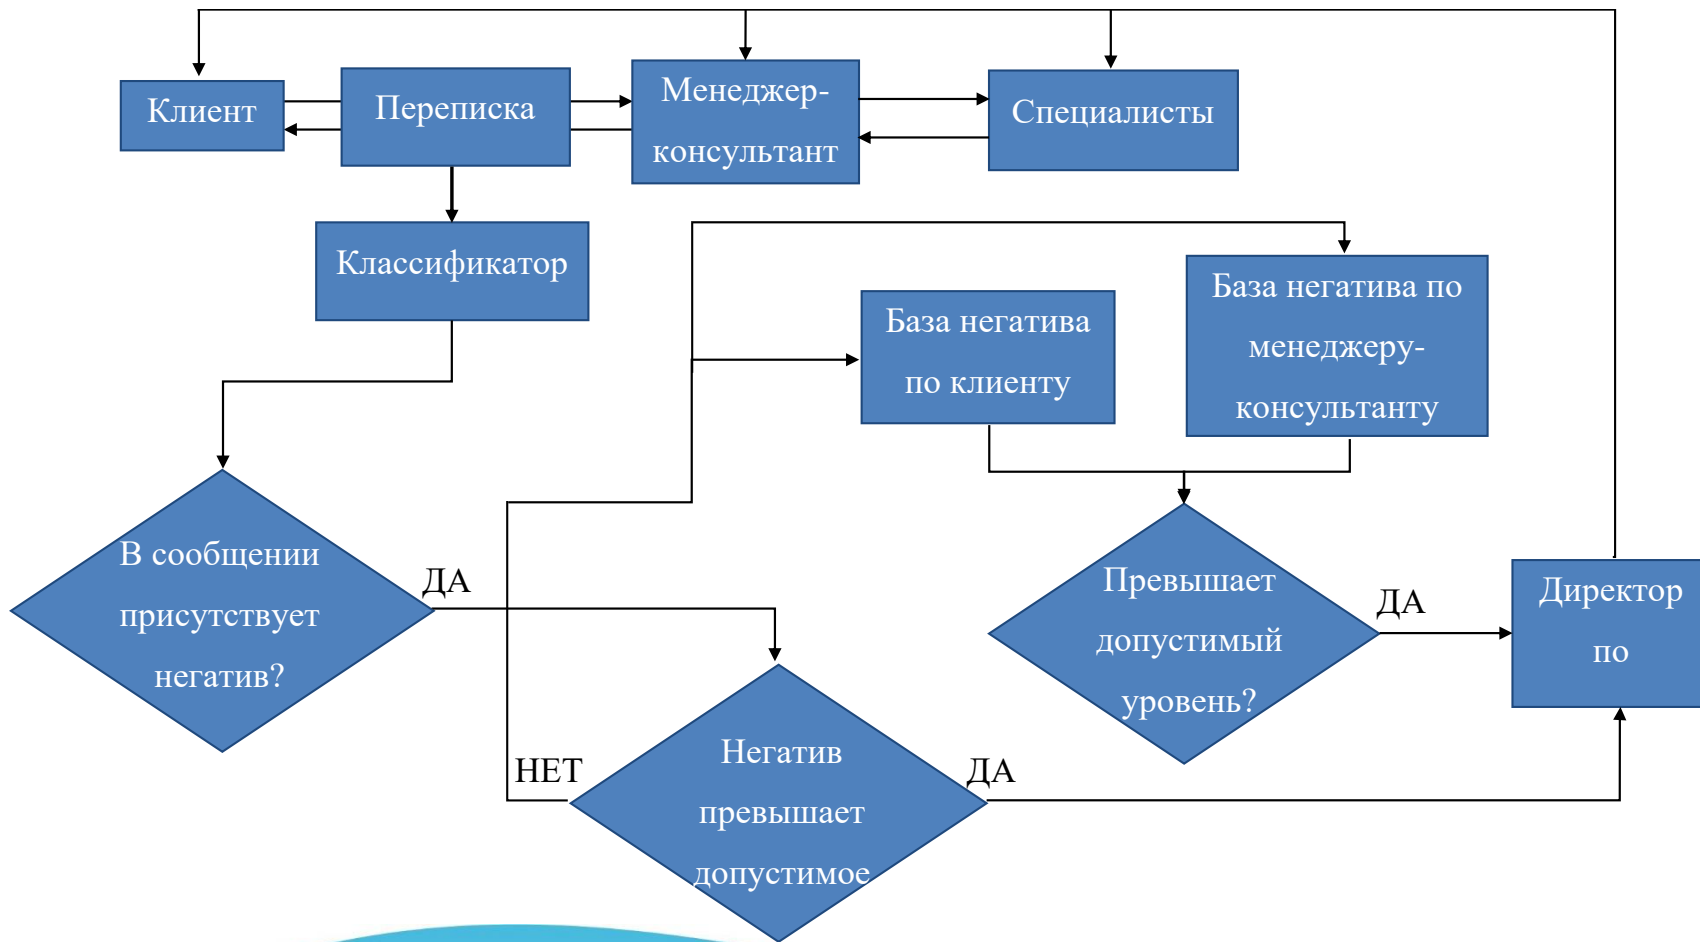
Клиент

Переписка

Менеджер-консультант

Специалисты

Классификатор

База негатива по клиенту

База негатива по менеджеру-консультанту

В сообщении присутствует негатив?

ДА

Превышает допустимый уровень?

ДА

Директор по

НЕТ

Негатив превышает допустимое

ДА